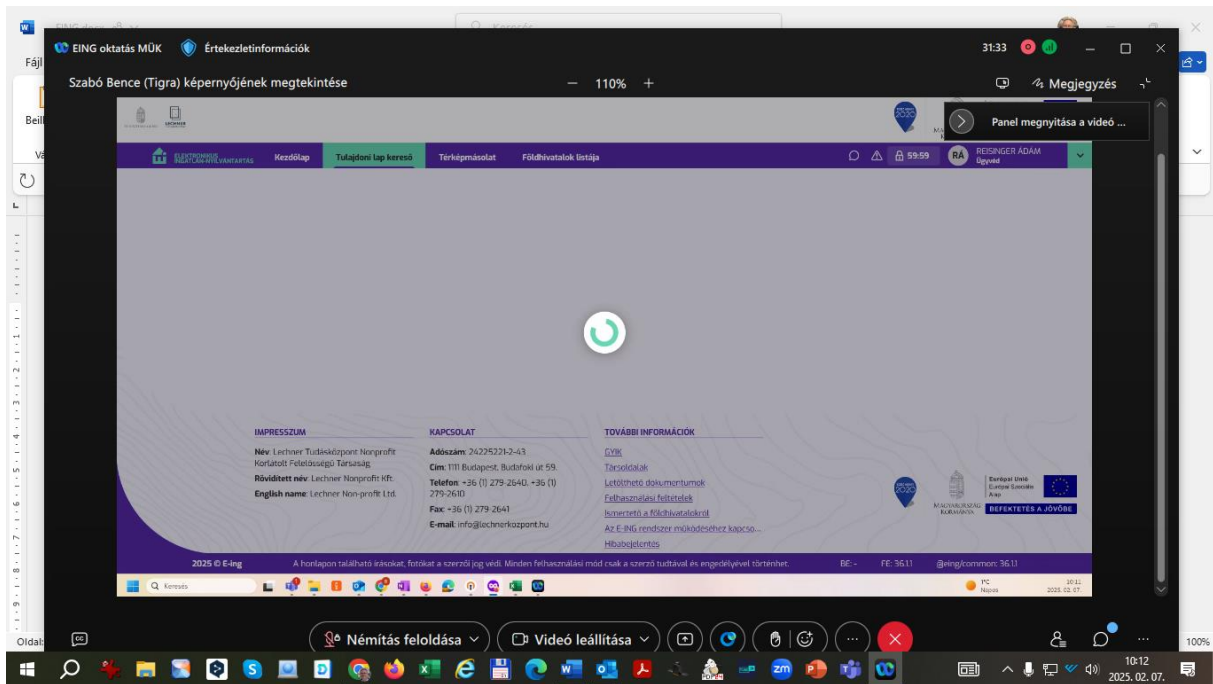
EING demo

Keresés

Fájl

Beill

Vá

EING oktatás MÜK    Értekezletinformációk    31:33

Szabó Bence (Tigra) képernyőjének megtekintése    − 110% +    Megjegyzés

Panel megnyitása a videó ...

ELEKTRONIKUS INGATLAN-NYILVÁNTARTÁS    Kezdőlap    Tulajdoni lap kereső    Térképmásolat    Földhivatalok listája    59:59    RÁ    REISINGER ÁDÁM Ügyvéd

IMPRESSZUM

Név: Lechner Tudásközpont Nonprofit Korlátolt Felelősségű Társaság

Rövidített név: Lechner Nonprofit Kft.

English name: Lechner Non-profit Ltd.

KAPCSOLAT

Adószám: 24225221-2-43

Cím: 1111 Budapest, Budafoki út 59.

Telefon: +36 (1) 279-2640, +36 (1) 279-2610

Fax: +36 (1) 279-2641

E-mail: info@lechnerkozpont.hu

TOVÁBBI INFORMÁCIÓK

GYIK

Társoldalak

Letölthető dokumentumok

Felhasználási feltételek

Ismertető a földhivatalokról

Az E-ING rendszer működéséhez kapcso...

Hibabejelentés

MAGYARORSZÁG KORMÁNYA

Európai Unió Európai Szociális Alap

BEFEKTETÉS A JÖVŐBE

2025 © E-ing    A honlapon található írásokat, fotókat a szerzői jog védi. Minden felhasználási mód csak a szerző tudtával és engedélyével történhet.    BE: -    FE: 36.1.1    @eing/common: 36.1.1

Keresés    10:12 2025. 02. 07.

Oldal:    Némítás feloldása    Videó leállítása    100%

10:12 2025. 02. 07.